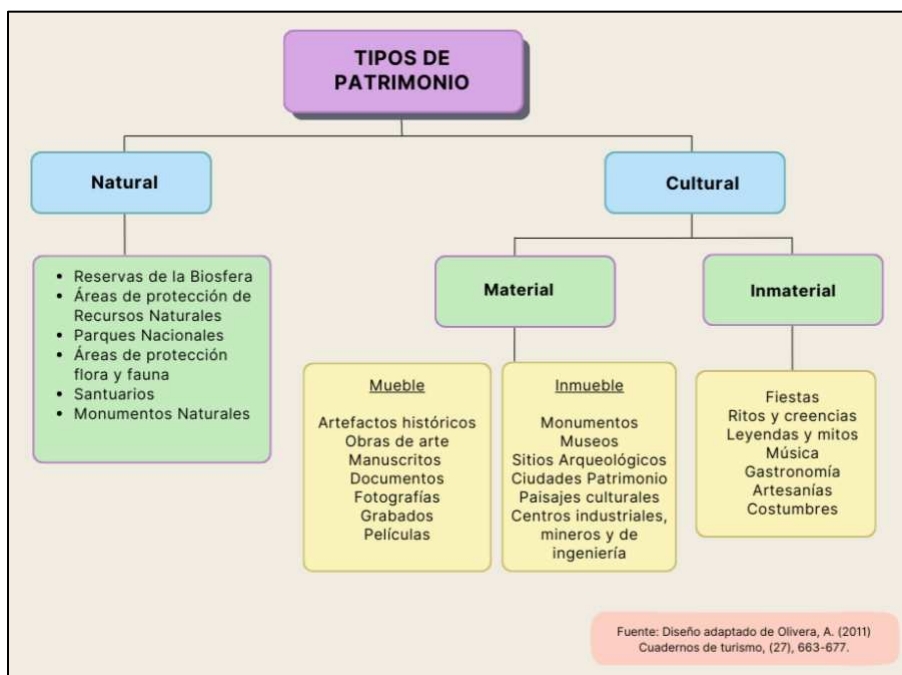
TIPOS DE PATRIMONIO

Natural

- Reservas de la Biosfera
- Áreas de protección de Recursos Naturales
- Parques Nacionales
- Áreas de protección flora y fauna
- Santuarios
- Monumentos Naturales

Cultural

Material

Mueble

Artefactos históricos
Obras de arte
Manuscritos
Documentos
Fotografías
Grabados
Películas

Inmueble

Monumentos
Museos
Sitios Arqueológicos
Ciudades Patrimonio
Paisajes culturales
Centros industriales, mineros y de ingeniería

Inmaterial

Fiestas
Ritos y creencias
Leyendas y mitos
Música
Gastronomía
Artesanías
Costumbres

Fuente: Diseño adaptado de Olivera, A. (2011) Cuadernos de turismo, (27), 663-677.